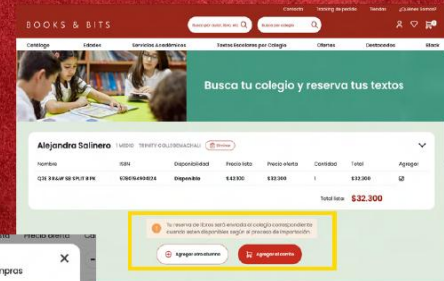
Contacto Tracking de pedido Tiendas ¡Hola, Samuel!

BOOKS & BITS

Buscar por título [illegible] Buscar colegio

Catálogo Editorial Servicios Académicos Textos Escolares por Colegio Ofertas Destacados Blank

Busca tu colegio y reserva tus textos

Alejandra Salinero 1 MEDIO TRINITY COLLEGE MACHALÍ Eliminar

| Nombre | ISBN | Disponibilidad | Precio lista | Precio oferta | Cantidad | Total | Agregar |
|---|---|---|---|---|---|---|---|
| Q3E 3 R&W SB SPLIT B PK | 9780194990024 | Disponible | $42.300 | $32.300 | 1 | $32.300 | ☑ |

Total libro $32.300

Su reserva de libros será enviada a colegio correspondiente cuando estén disponibles según el proceso de importación.

Agregar otro alumno

Agregar al carrito

Precio oferta

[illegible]mpras

×